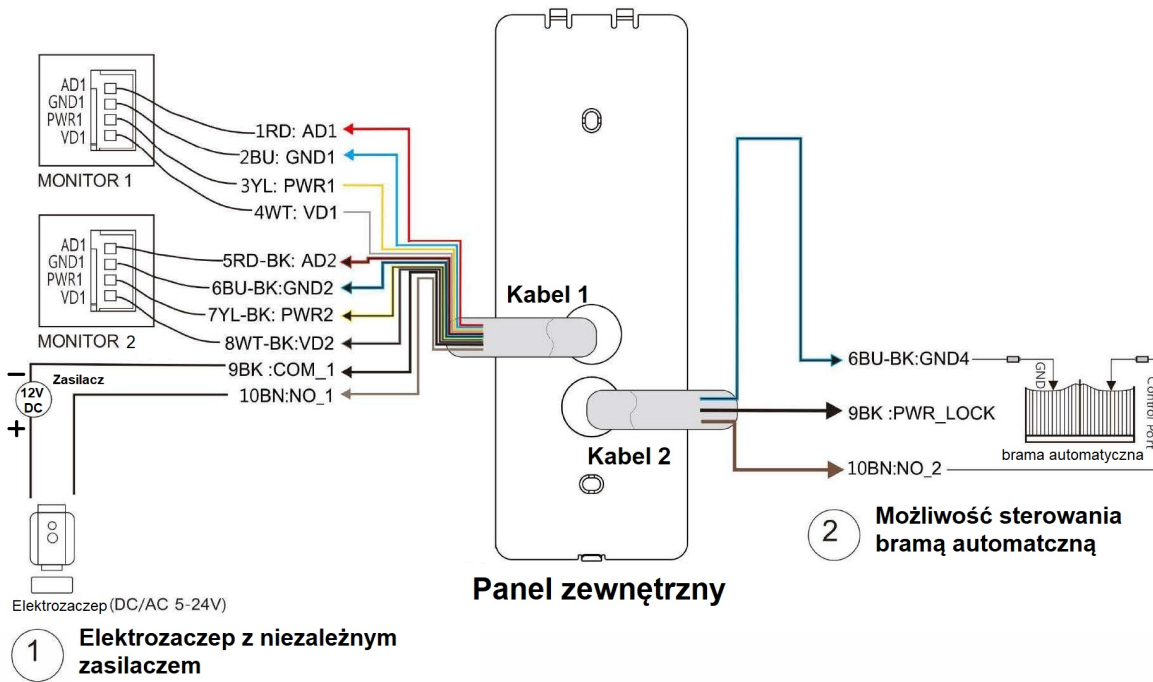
AD1
GND1
PWR1
VD1
MONITOR 1

1RD: AD1
2BU: GND1
3YL: PWR1
4WT: VD1

AD1
GND1
PWR1
VD1
MONITOR 2

5RD-BK: AD2
6BU-BK:GND2
7YL-BK: PWR2
8WT-BK:VD2
9BK :COM_1
10BN:NO_1

−
Zasilacz
12V DC
+

Kabel 1

Kabel 2

6BU-BK:GND4
9BK :PWR_LOCK
10BN:NO_2

GND
Control Port
brama automatyczna

Elektrozaczep (DC/AC 5-24V)

Panel zewnętrzny

1 Elektrozaczep z niezależnym zasilaczem

2 Możliwość sterowania bramą automatczną